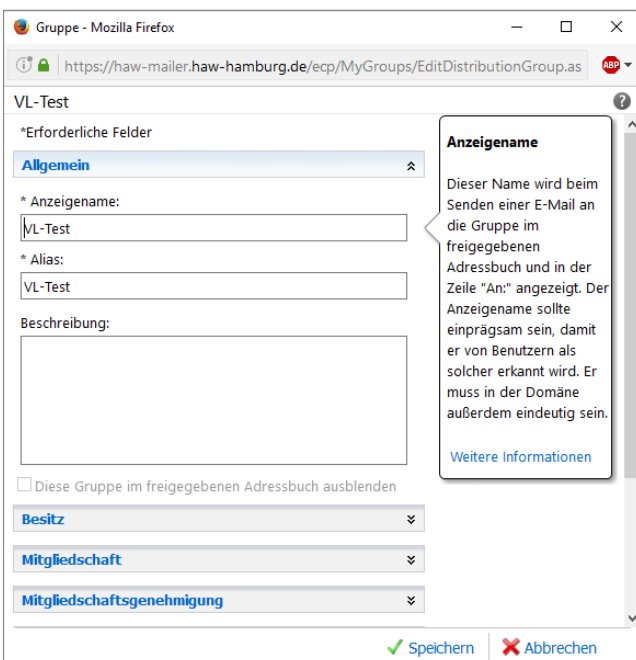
Gruppe - Mozilla Firefox

https://haw-mailer.haw-hamburg.de/ecp/MyGroups/EditDistributionGroup.as

ABP

VL-Test

?

*Erforderliche Felder

Allgemein

* Anzeigename:

VL-Test

* Alias:

VL-Test

Beschreibung:

Diese Gruppe im freigegebenen Adressbuch ausblenden

Besitz

Mitgliedschaft

Mitgliedschaftsgenehmigung

Anzeigename

Dieser Name wird beim Senden einer E-Mail an die Gruppe im freigegebenen Adressbuch und in der Zeile "An:" angezeigt. Der Anzeigename sollte einprägsam sein, damit er von Benutzern als solcher erkannt wird. Er muss in der Domäne außerdem eindeutig sein.

Weitere Informationen

Speichern

Abbrechen